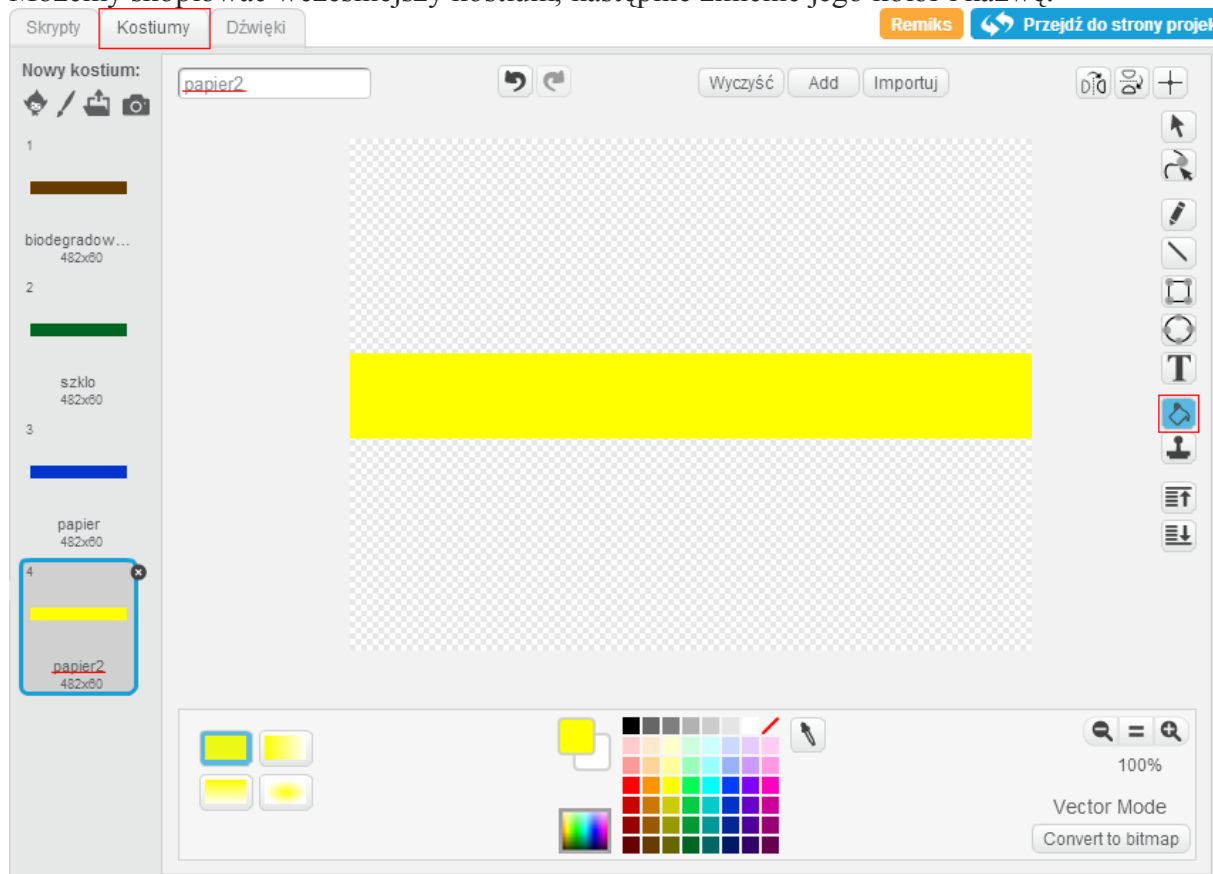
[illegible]

Skrypty | Kostiumy | Dźwięki

Remiks | Przejdź do strony projek

Nowy kostium:

papier2

Wyczyść | Add | Importuj

1
biodegradow...
482x60

2
szklo
482x60

3
papier
482x60

4
papier2
482x60

100%

Vector Mode

Convert to bitmap